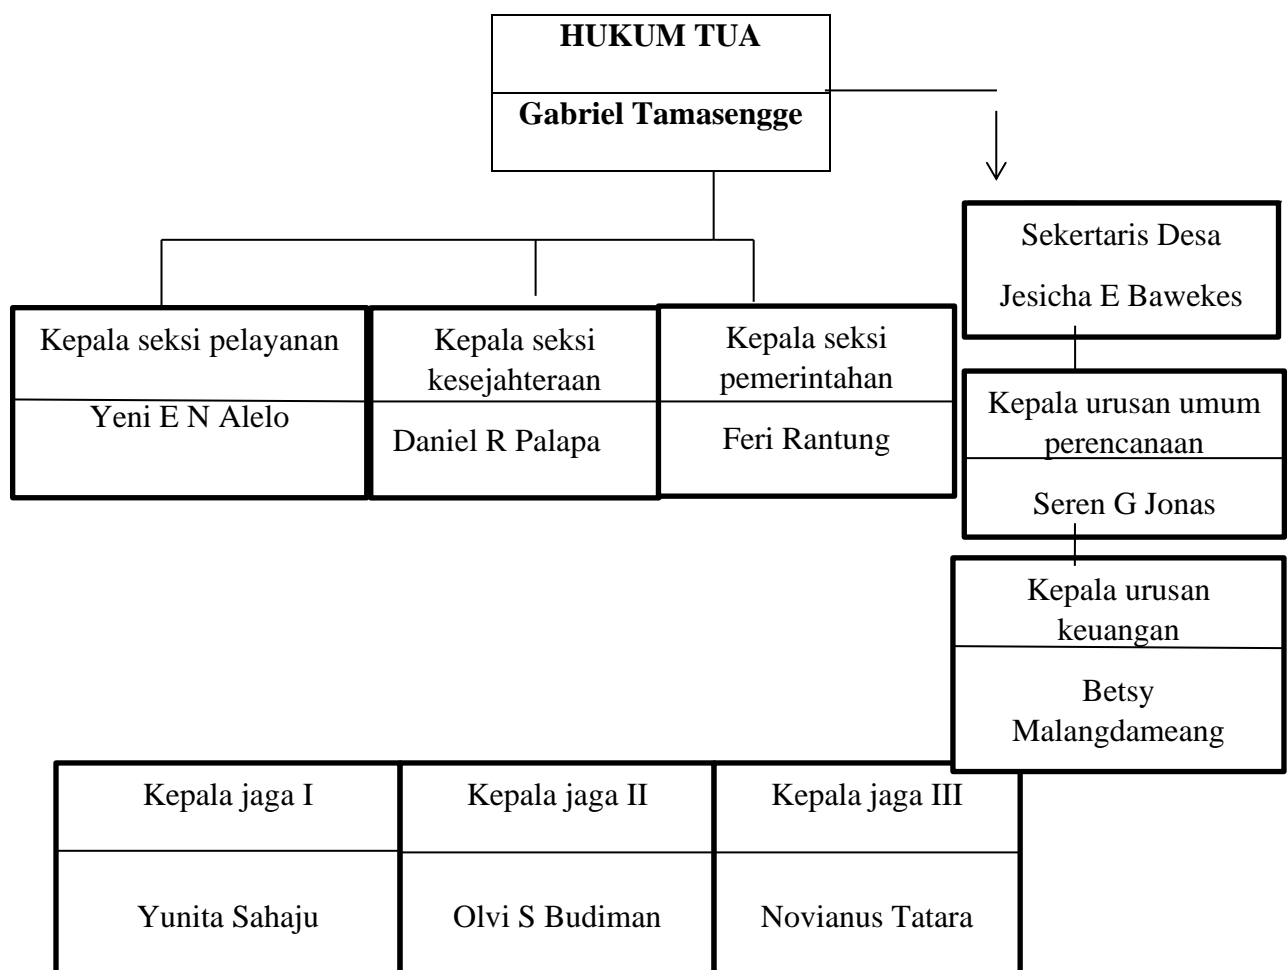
HUKUM TUA

Gabriel Tamasengge

Sekertaris Desa

Jesicha E Bawekes

Kepala seksi pelayanan

Yeni E N Alelo

Kepala seksi kesejahteraan

Daniel R Palapa

Kepala seksi pemerintahan

Feri Rantung

Kepala urusan umum perencanaan

Seren G Jonas

Kepala urusan keuangan

Betsy Malangdameang

Kepala jaga I

Yunita Sahaju

Kepala jaga II

Olvi S Budiman

Kepala jaga III

Novianus Tatara